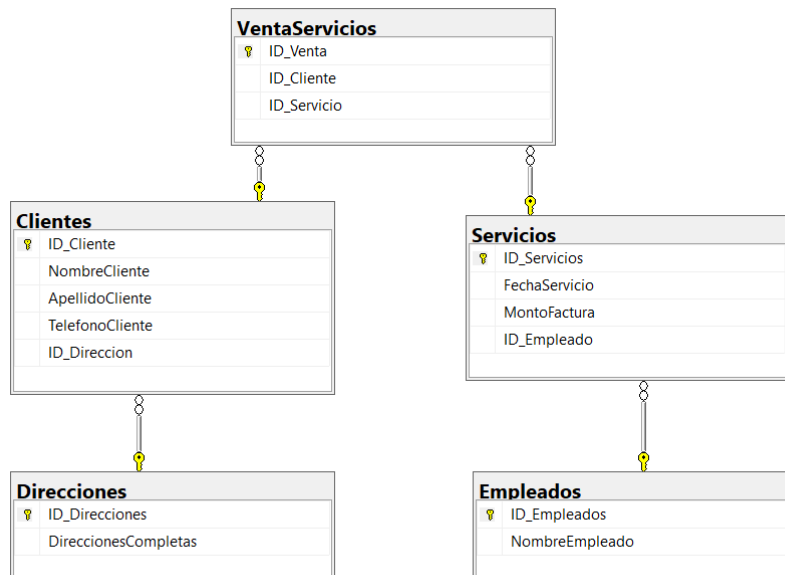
VentaServicios
ID_Venta
ID_Cliente
ID_Servicio

Clientes
ID_Cliente
NombreCliente
ApellidoCliente
TelefonoCliente
ID_Direccion

Servicios
ID_Servicios
FechaServicio
MontoFactura
ID_Empleado

Direcciones
ID_Direcciones
DireccionesCompletas

Empleados
ID_Empleados
NombreEmpleado